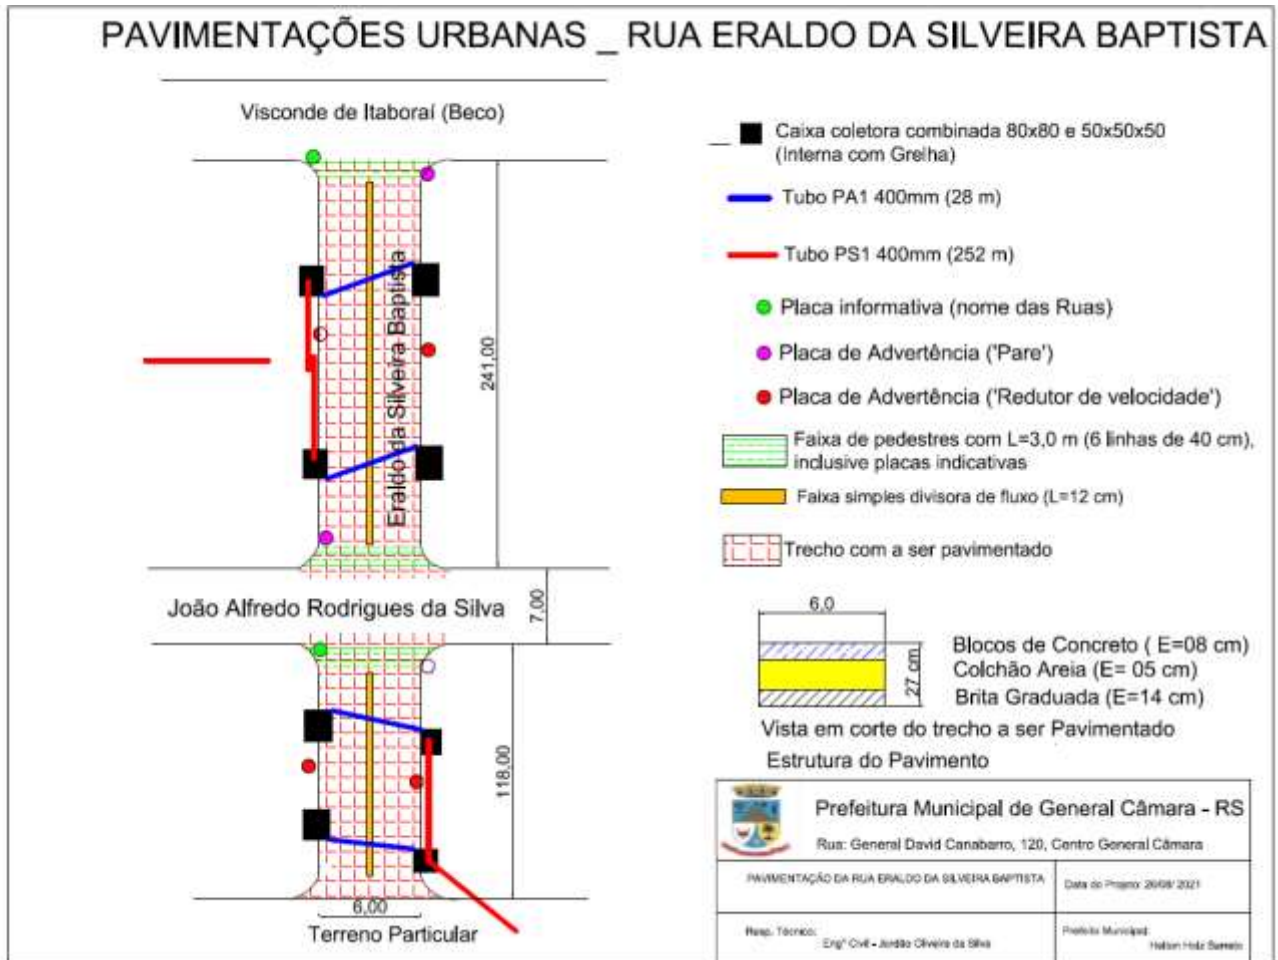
PAVIMENTAÇÕES URBANAS _ RUA ERALDO DA SILVEIRA BAPTISTA

Visconde de Itaboraí (Beco)

Eraldo da Silveira Baptista

241,00

João Alfredo Rodrigues da Silva

7,00

118,00

6,00

Terreno Particular

Caixa coletora combinada 80x80 e 50x50x50 (Interna com Grelha)

Tubo PA1 400mm (28 m)

Tubo PS1 400mm (252 m)

Placa informativa (nome das Ruas)

Placa de Advertência ('Pare')

Placa de Advertência ('Redutor de velocidade')

Faixa de pedestres com L=3,0 m (6 linhas de 40 cm), inclusive placas indicativas

Faixa simples divisora de fluxo (L=12 cm)

Trecho com a ser pavimentado

6,0

27 cm

Blocos de Concreto ( E=08 cm)
Colchão Areia (E= 05 cm)
Brita Graduada (E=14 cm)

Vista em corte do trecho a ser Pavimentado

Estrutura do Pavimento

Prefeitura Municipal de General Câmara - RS

Rua: General David Canabarro, 120, Centro General Câmara

PAVIMENTAÇÃO DA RUA ERALDO DA SILVEIRA BAPTISTA

Data do Projeto: 26/08/ 2021

Resp. Técnico:
Engº Civil - Jordão Oliveira da Silva

Prefeito Municipal:
Helton Holz Barreto